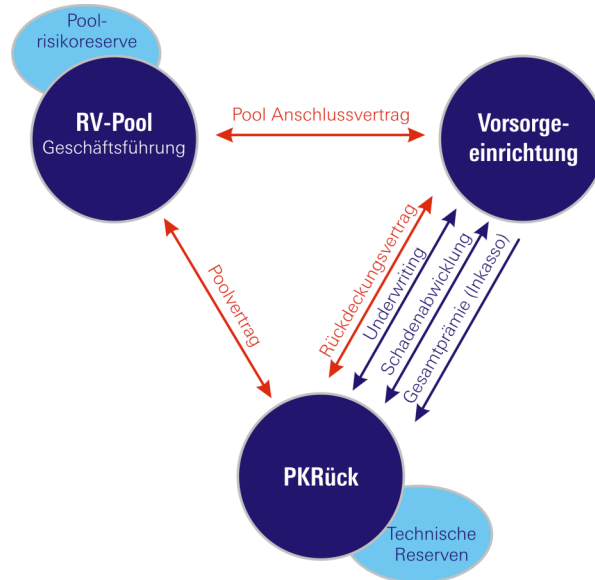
Poolrisikoreserve

RV-Pool
Geschäftsführung

Pool Anschlussvertrag

Vorsorgeeinrichtung

Poolvertrag

Rückdeckungsvertrag

Underwriting

Schadenabwicklung

Gesamtprämie (Inkasso)

PKRück

Technische Reserven